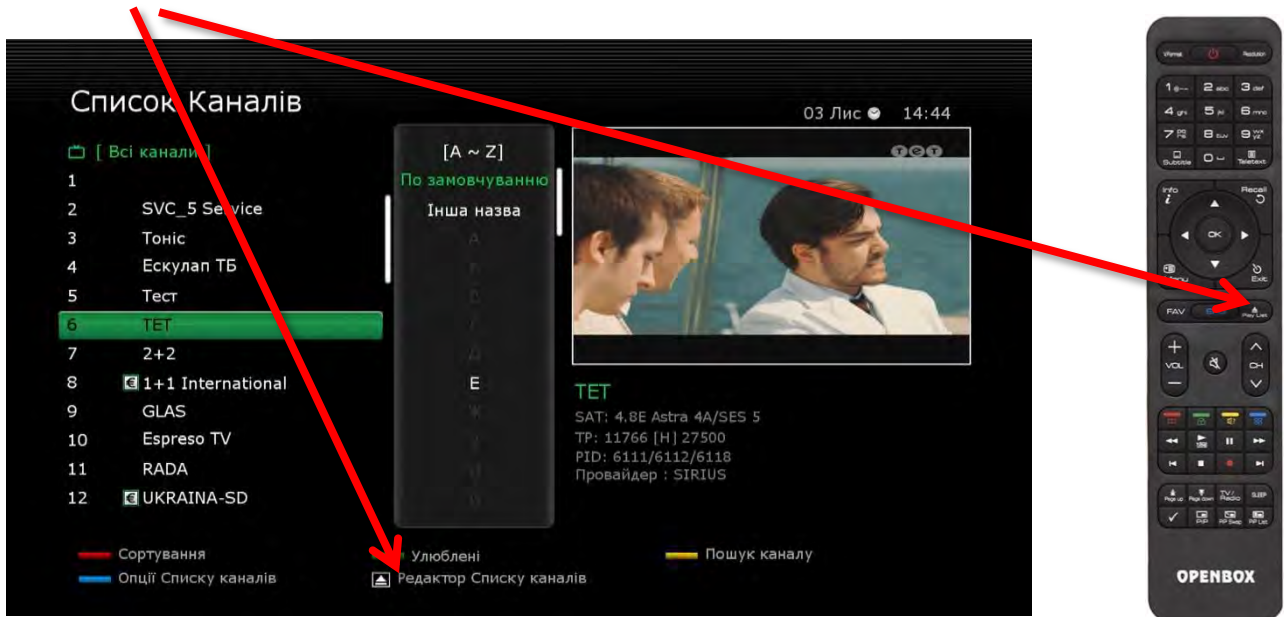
Список Каналів

03 Лис 14:44

[ Всі канали ]

1
2 SVC_5 Service
3 Тоніс
4 Ескулап ТБ
5 Тест
6 ТЕТ
7 2+2
8 1+1 International
9 GLAS
10 Espreso TV
11 RADA
12 UKRAINA-SD

[A ~ Z]
По замовчуванню
Інша назва
Е

ТЕТ
SAT: 4.8E Astra 4A/SES 5
TP: 11766 [H] 27500
PID: 6111/6112/6118
Провайдер : SIRIUS

Сортування
Опції Списку каналів
Улюблені
Редактор Списку каналів
Пошук каналу

Vformat
Resolution
1
2 abc
3 def
4 ghi
5 jkl
6 mno
7
8 tuv
9
Subtitle
0
Teletext
Info
Recall
OK
Menu
Exit
FAV
Play List
VOL
CH
Page up
Page down
TV/Radio
SLEEP
PIP
PIP Swap
PIP List
OPENBOX